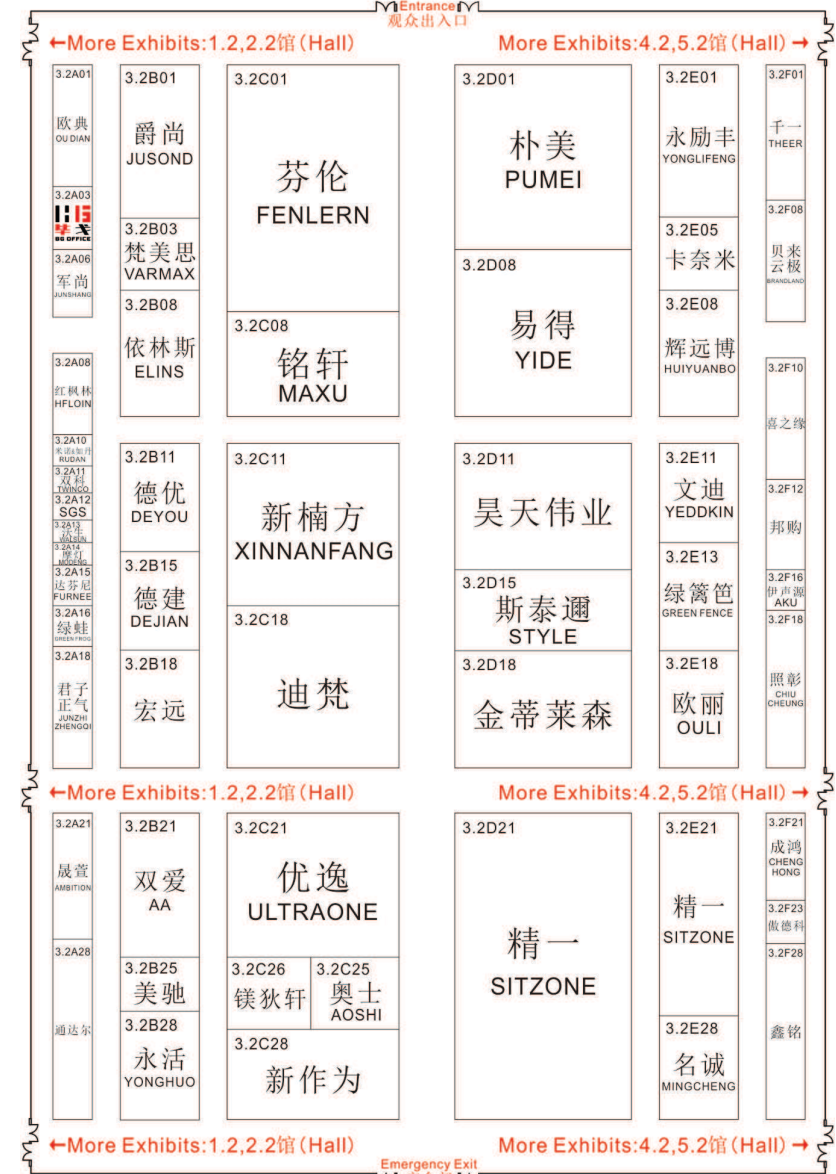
Entrance
观众出入口

←More Exhibits:1.2,2.2馆(Hall)

More Exhibits:4.2,5.2馆(Hall) →

3.2A01
欧典
OU DIAN

3.2A03
毕戈
BG OFFICE

3.2A06
军尚
JUNSHANG

3.2A08
红枫林
HFLOIN

3.2A10
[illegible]
RUDAN

3.2A11
双科
TWINCO

3.2A12
SGS

3.2A13
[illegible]
WATSUN

3.2A14
摩幻
MODENG

3.2A15
达芬尼
FURNEE

3.2A16
绿蛙
GREEN FROG

3.2A18
君子正气
JUNZHI ZHENGQI

3.2B01
爵尚
JUSOND

3.2B03
梵美思
VARMAX

3.2B08
依林斯
ELINS

3.2B11
德优
DEYOU

3.2B15
德建
DEJIAN

3.2B18
宏远

3.2C01
芬伦
FENLERN

3.2C08
铭轩
MAXU

3.2C11
新楠方
XINNANFANG

3.2C18
迪梵

3.2D01
朴美
PUMEI

3.2D08
易得
YIDE

3.2D11
昊天伟业

3.2D15
斯泰迺
STYLE

3.2D18
金蒂莱森

3.2E01
永励丰
YONGLIFENG

3.2E05
卡奈米

3.2E08
辉远博
HUIYUANBO

3.2E11
文迪
YEDDKIN

3.2E13
绿篱笆
GREEN FENCE

3.2E18
欧丽
OULI

3.2F01
千一
THEER

3.2F08
贝来云极
BRANDLAND

3.2F10
喜之缘

3.2F12
邦购

3.2F16
伊声源
AKU

3.2F18
照彰
CHIU CHEUNG

←More Exhibits:1.2,2.2馆(Hall)

More Exhibits:4.2,5.2馆(Hall) →

3.2A21
晟萱
AMBITION

3.2A28
通达尔

3.2B21
双爱
AA

3.2B25
美驰

3.2B28
永活
YONGHUO

3.2C21
优逸
ULTRAONE

3.2C26
镁狄轩

3.2C25
奥士
AOSHI

3.2C28
新作为

3.2D21
精一
SITZONE

3.2E21
精一
SITZONE

3.2E28
名诚
MINGCHENG

3.2F21
成鸿
CHENG HONG

3.2F23
傲德科

3.2F28
鑫铭

←More Exhibits:1.2,2.2馆(Hall)

More Exhibits:4.2,5.2馆(Hall) →

Emergency Exit